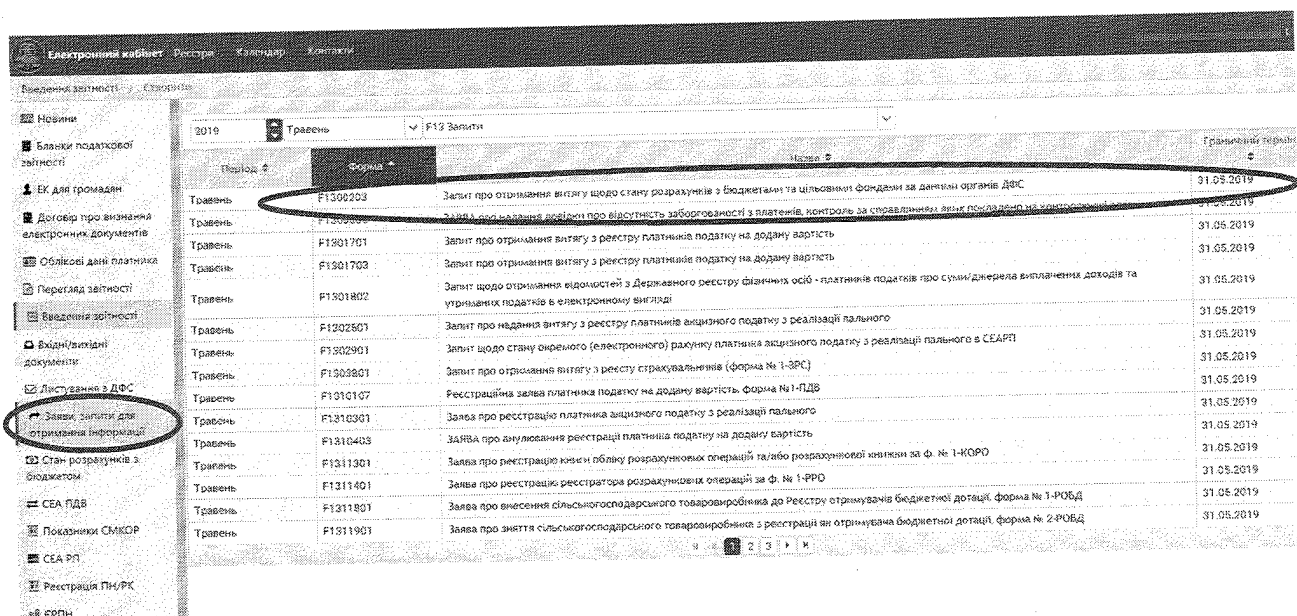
Електронний кабінет Реєстри Календар Контакти

Введення звітності / Створити

Новини
Бланки податкової звітності
ЕК для громадян
Договір про визнання електронних документів
Облікові дані платника
Перегляд звітності
Введення звітності
Вхідні/вихідні документи
Листування з ДФС
Заяви, запити для отримання інформації
Стан розрахунків з бюджетом
СЕА ПДВ
Показники СМКОР
СЕА РП
Реєстрація ПН/РК
ЄРПН

2019 Травень F13 Запити

| Період | Форма | Назва | Граничний термін |
|---|---|---|---|
| Травень | F1300203 | Запит про отримання витягу щодо стану розрахунків з бюджетами та цільовими фондами за даними органів ДФС | 31.05.2019 |
| Травень | F130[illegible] | ЗАЯВА про надання довідки про відсутність заборгованості з платежів, контроль за справлянням яких покладено на контролюючі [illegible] | 31.05.2019 |
| Травень | F1301701 | Запит про отримання витягу з реєстру платників податку на додану вартість | 31.05.2019 |
| Травень | F1301703 | Запит про отримання витягу з реєстру платників податку на додану вартість | 31.05.2019 |
| Травень | F1301802 | Запит щодо отримання відомостей з Державного реєстру фізичних осіб - платників податків про суми/джерела виплачених доходів та утриманих податків в електронному вигляді | 31.05.2019 |
| Травень | F1302501 | Запит про надання витягу з реєстру платників акцизного податку з реалізації пального | 31.05.2019 |
| Травень | F1302901 | Запит щодо стану окремого (електронного) рахунку платника акцизного податку з реалізації пального в СЕАРП | 31.05.2019 |
| Травень | F1303801 | Запит про отримання витягу з реєсту страхувальників (форма № 1-ЗРС) | 31.05.2019 |
| Травень | F1310107 | Реєстраційна заява платника податку на додану вартість, форма №1-ПДВ | 31.05.2019 |
| Травень | F1310301 | Заява про реєстрацію платника акцизного податку з реалізації пального | 31.05.2019 |
| Травень | F1310403 | ЗАЯВА про анулювання реєстрації платника податку на додану вартість | 31.05.2019 |
| Травень | F1311301 | Заява про реєстрацію книги обліку розрахункових операцій та/або розрахункової книжки за ф. № 1-КОРО | 31.05.2019 |
| Травень | F1311401 | Заява про реєстрацію реєстратора розрахункових операцій за ф. № 1-РРО | 31.05.2019 |
| Травень | F1311801 | Заява про внесення сільськогосподарського товаровиробника до Реєстру отримувачів бюджетної дотації, форма № 1-РОБД | 31.05.2019 |
| Травень | F1311901 | Заява про зняття сільськогосподарського товаровиробника з реєстрації як отримувача бюджетної дотації, форма № 2-РОБД | 31.05.2019 |

1 2 3